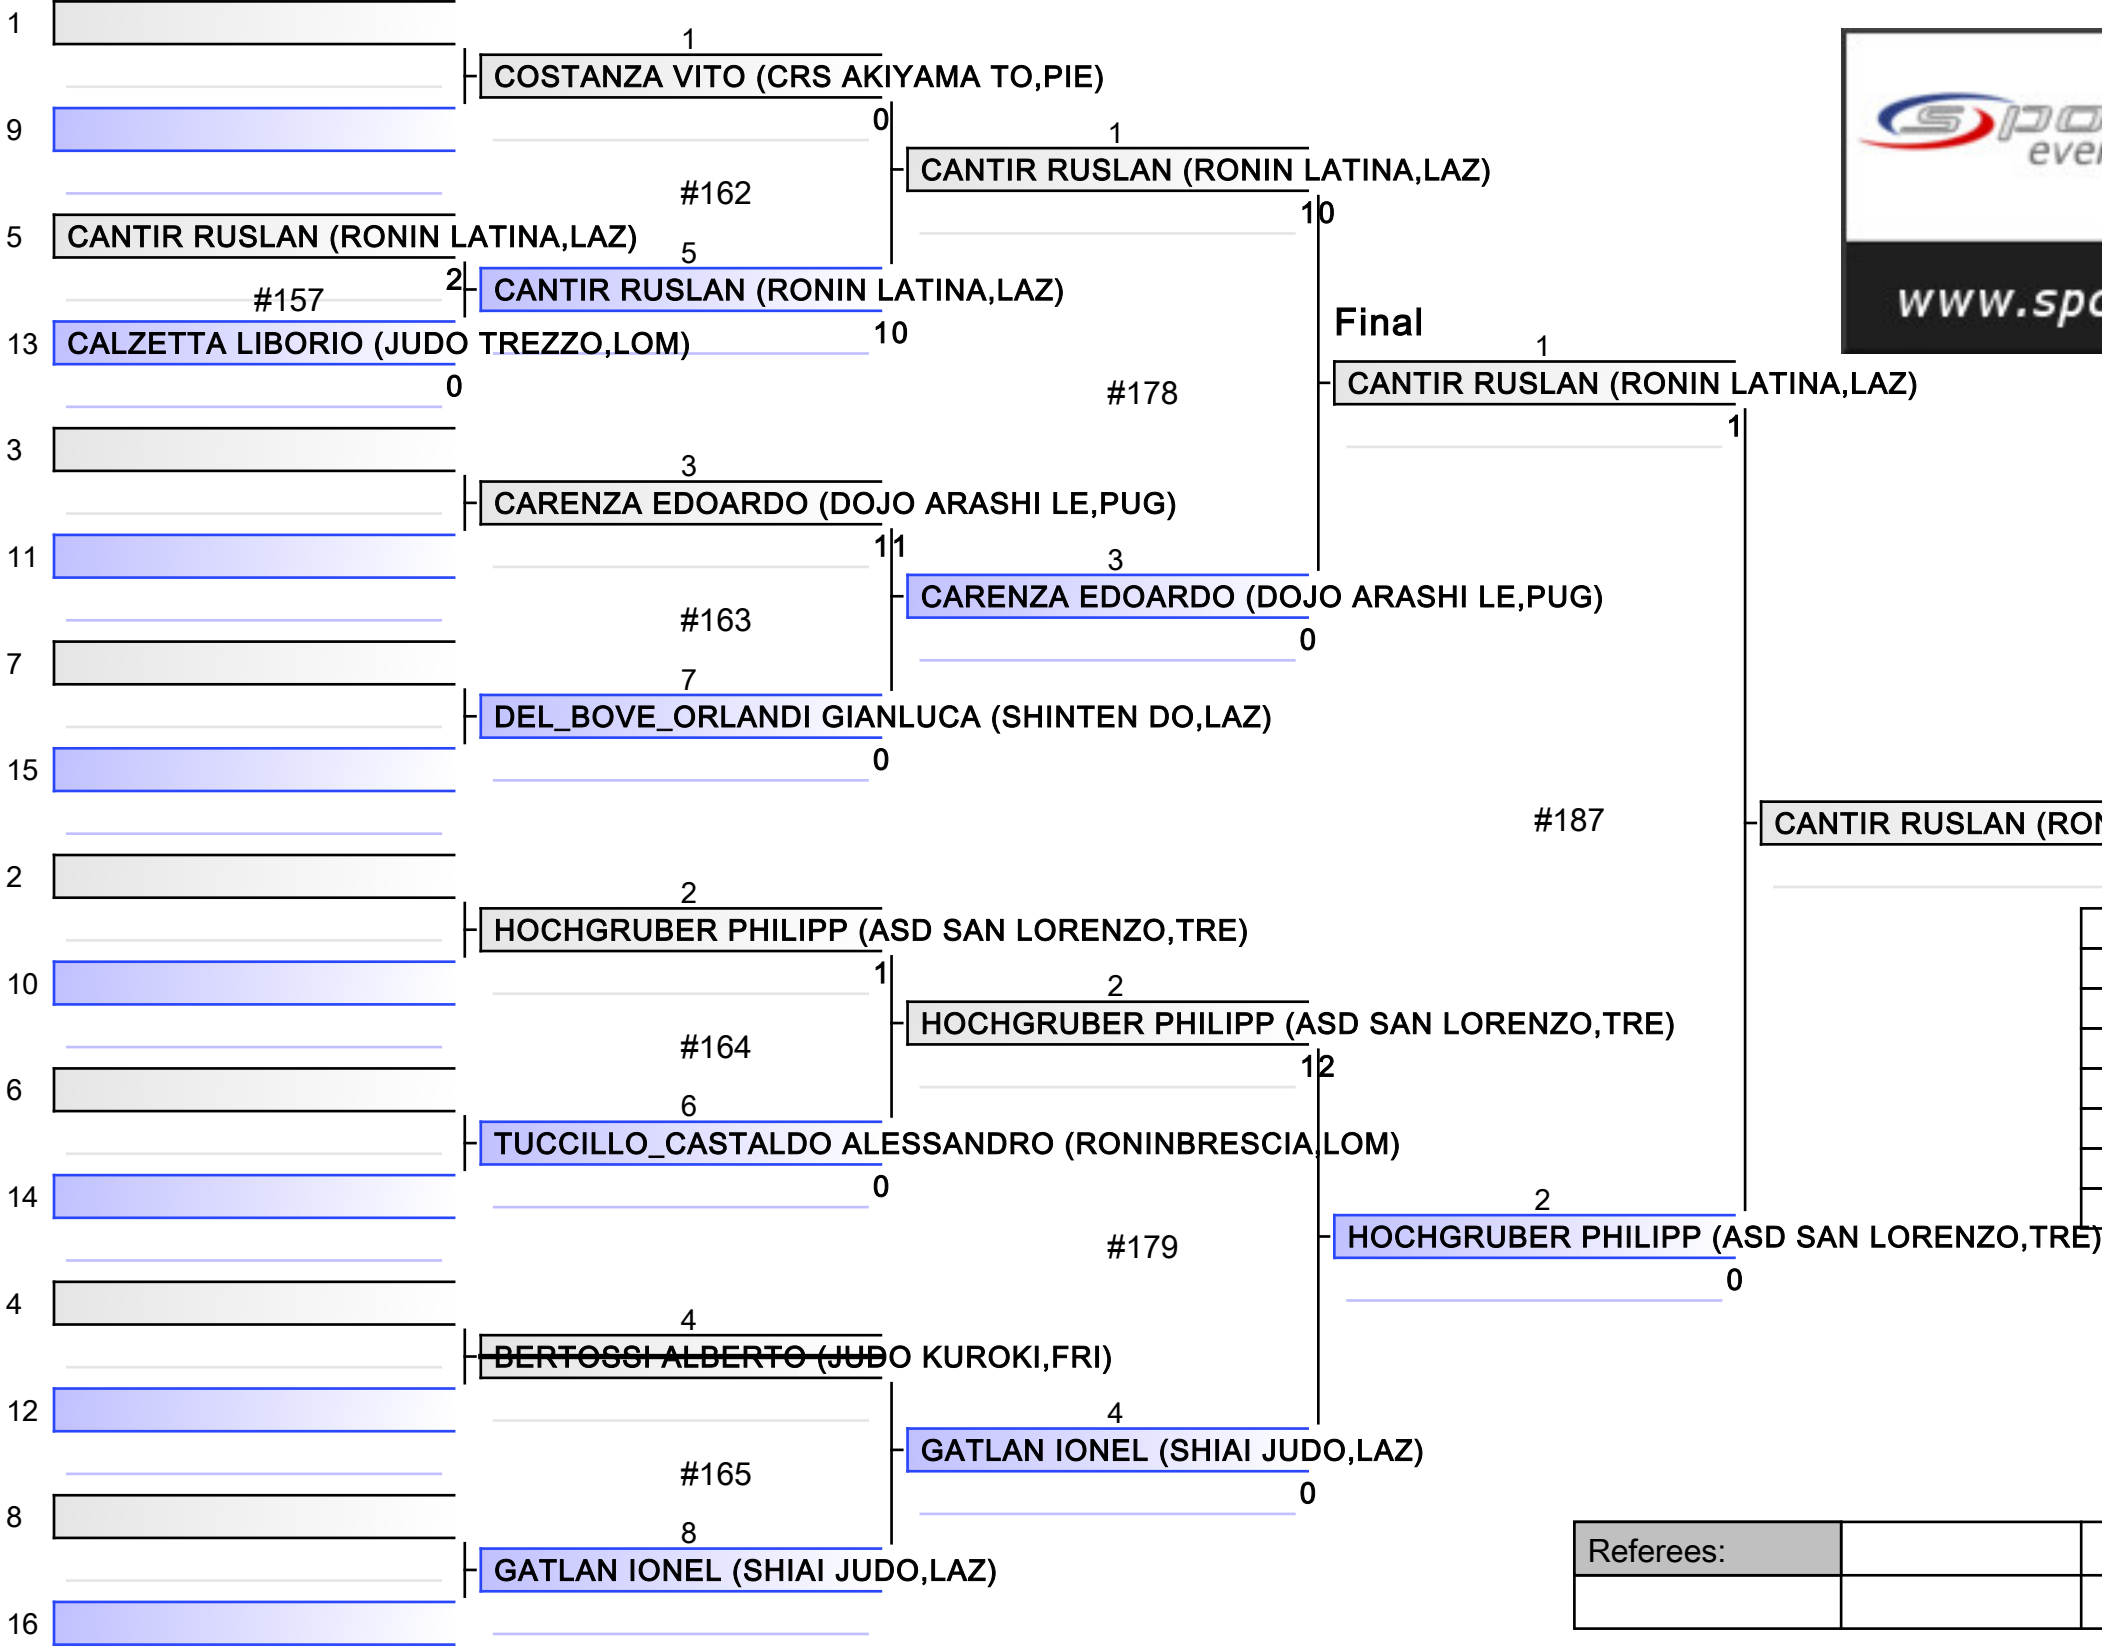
1
9
5 CANTIR RUSLAN (RONIN LATINA,LAZ)
#157
13 CALZETTA LIBORIO (JUDO TREZZO,LOM)
0
2
3
11
7
15
2
10
6
14
4
12
8
16

1
COSTANZA VITO (CRS AKIYAMA TO,PIE)
0
#162
5
CANTIR RUSLAN (RONIN LATINA,LAZ)
10
3
CARENZA EDOARDO (DOJO ARASHI LE,PUG)
11
#163
7
DEL_BOVE_ORLANDI GIANLUCA (SHINTEN DO,LAZ)
0
2
HOCHGRUBER PHILIPP (ASD SAN LORENZO,TRE)
1
#164
6
TUCCILLO_CASTALDO ALESSANDRO (RONINBRESCIA,LOM)
0
4
BERTOSSI ALBERTO (JUDO KUROKI,FRI)
#165
8
GATLAN IONEL (SHIAI JUDO,LAZ)

1
CANTIR RUSLAN (RONIN LATINA,LAZ)
10
#178
3
CARENZA EDOARDO (DOJO ARASHI LE,PUG)
0
2
HOCHGRUBER PHILIPP (ASD SAN LORENZO,TRE)
12
#179
4
GATLAN IONEL (SHIAI JUDO,LAZ)
0

Final
1
CANTIR RUSLAN (RONIN LATINA,LAZ)
1
#187
2
HOCHGRUBER PHILIPP (ASD SAN LORENZO,TRE)
0

CANTIR RUSLAN (RON

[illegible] eve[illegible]
www.spo

Referees: